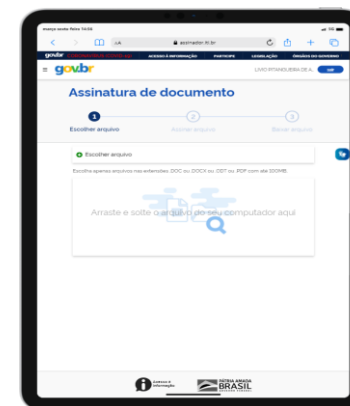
assinador.iti.br

gov.br

ACESSO À INFORMAÇÃO PARTICIPE LEGISLAÇÃO ÓRGÃOS DO GOVERNO

gov.br

Assinatura de documento

1 Escolher arquivo
2 Assinar arquivo
3 Baixar arquivo

Escolher arquivo

Escolha apenas arquivos nas extensões .DOC ou .DOCX ou .ODT ou .PDF com até 100MB.

Arraste e solte o arquivo do seu computador aqui

Acesso à Informação

PÁTRIA AMADA BRASIL